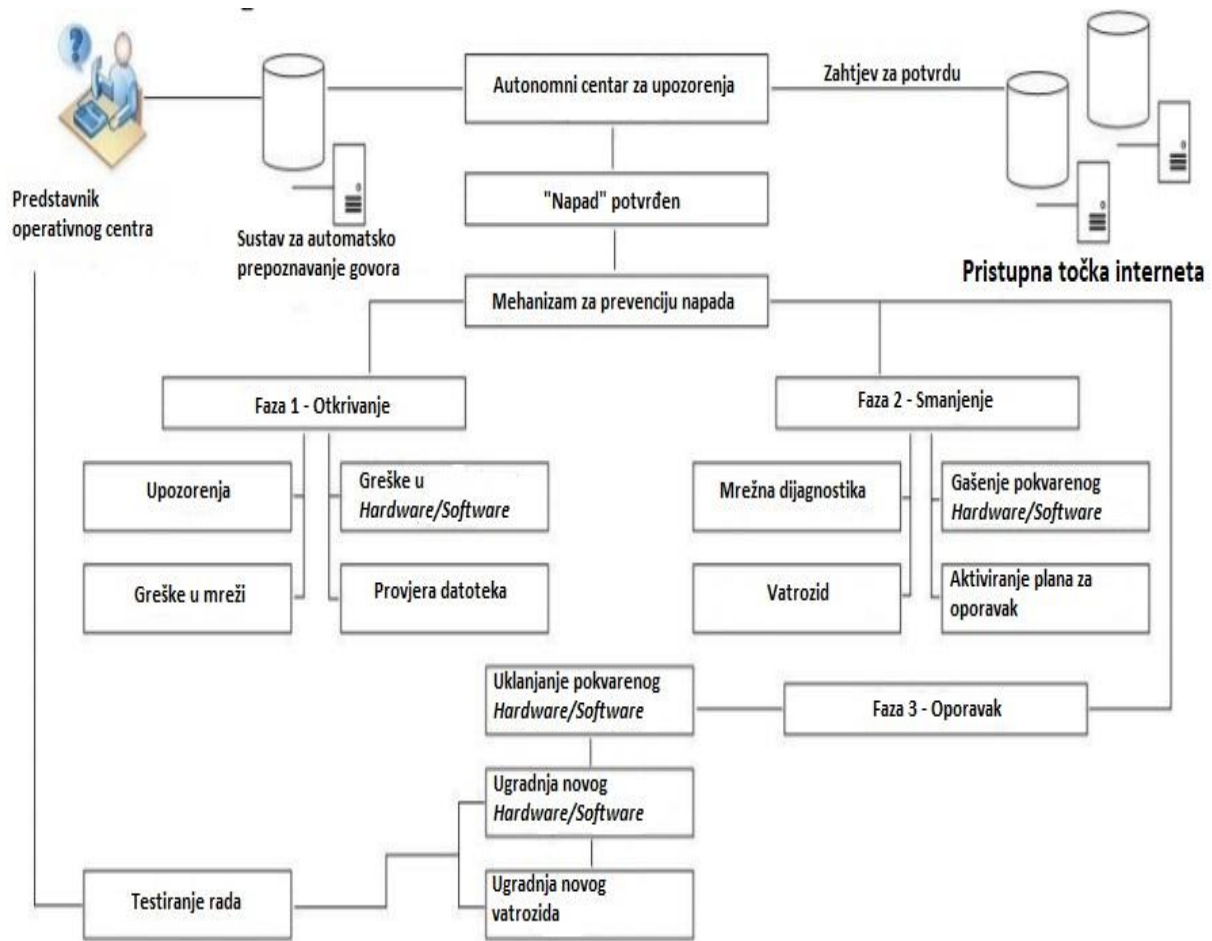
Predstavnik operativnog centra

Sustav za automatsko prepoznavanje govora

Autonomni centar za upozorenja

Zahtjev za potvrdu

Pristupna točka interneta

"Napad" potvrđen

Mehanizam za prevenciju napada

Faza 1 - Otkrivanje

Upozorenja

Greške u *Hardware/Software*

Greške u mreži

Provjera datoteka

Faza 2 - Smanjenje

Mrežna dijagnostika

Gašenje pokvarenog *Hardware/Software*

Vatrozid

Aktiviranje plana za oporavak

Uklanjanje pokvarenog *Hardware/Software*

Faza 3 - Oporavak

Ugradnja novog *Hardware/Software*

Testiranje rada

Ugradnja novog vatrozida